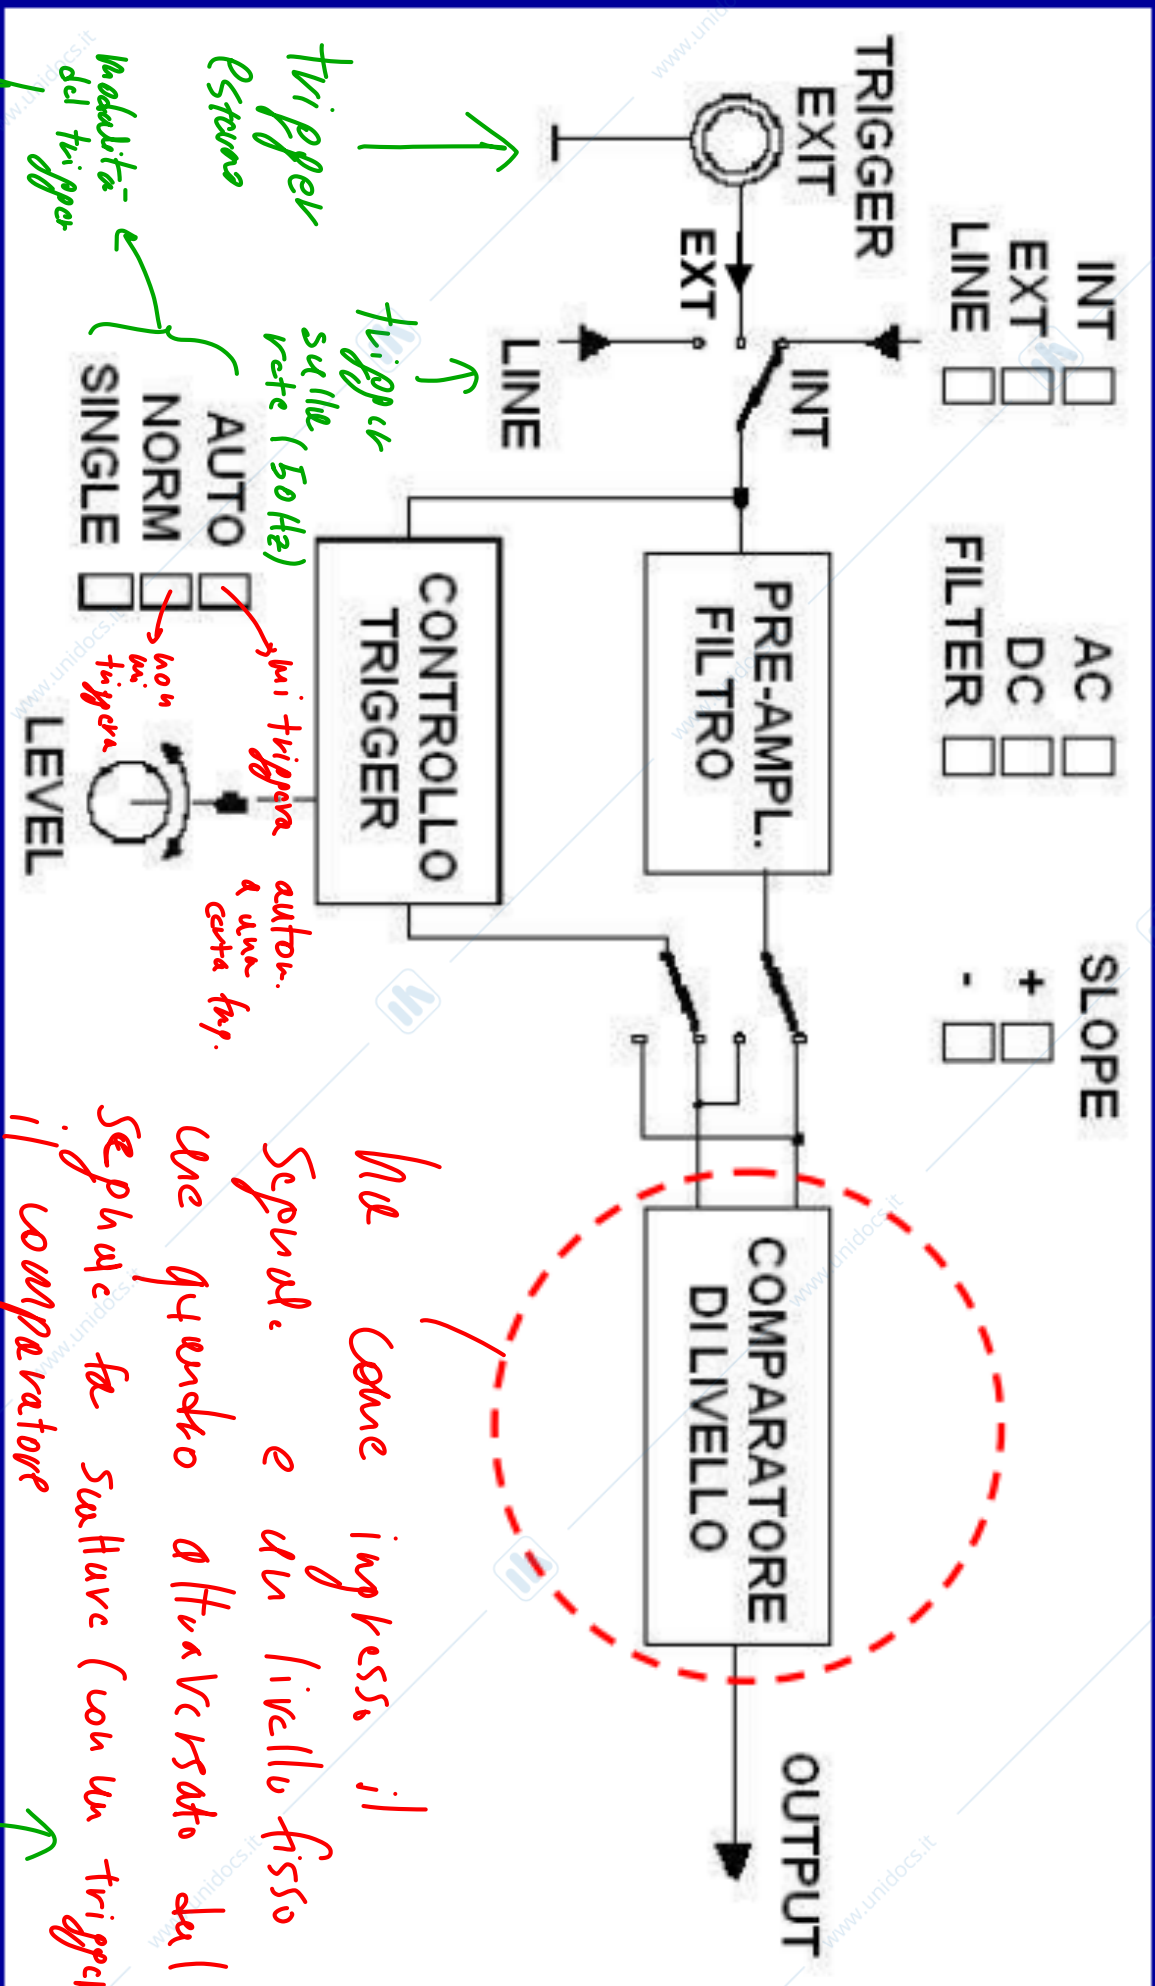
TRIGGER EXIT

INT
EXT
LINE

EXT

INT

LINE

FILTER
AC
DC

PRE-AMPL. FILTRO

CONTROLLO TRIGGER

AUTO
NORM
SINGLE

LEVEL

SLOPE
+
-

COMPARATORE DI LIVELLO

OUTPUT

trigger esterno

modalità del trigger

trigger sulla rete (50Hz)

si triggera autom. a una certa freq.

non si triggera

ha come ingresso il segnal. e un livello fisso che quando attraversato dal segnale fa scattare (con un trigger) il comparatore